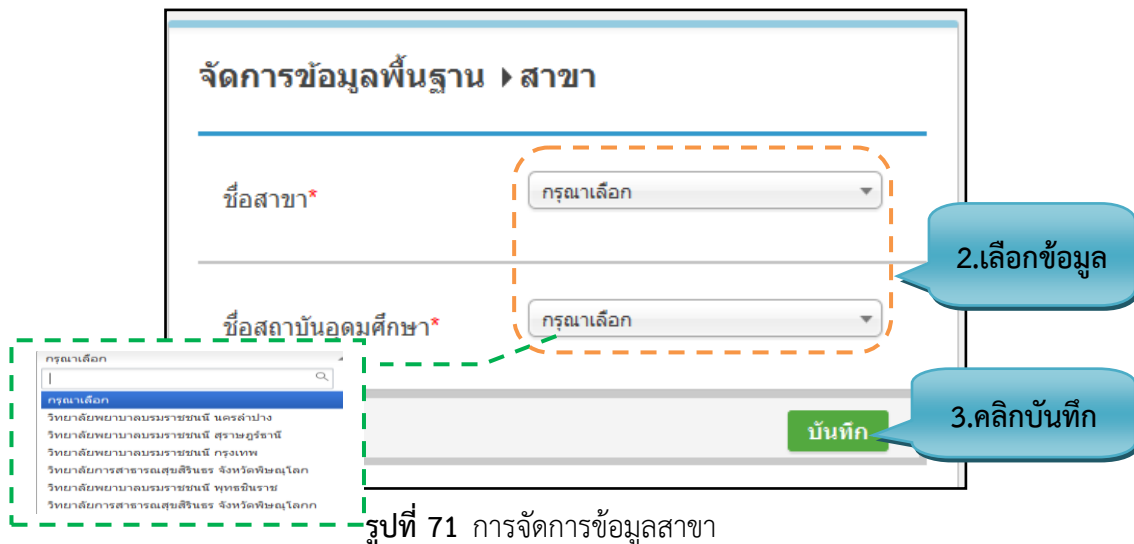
จัดการข้อมูลพื้นฐาน ▸ สาขา

ชื่อสาขา*

กรุณาเลือก

2.เลือกข้อมูล

ชื่อสถาบันอุดมศึกษา*

กรุณาเลือก

กรุณาเลือก

กรุณาเลือก
วิทยาลัยพยาบาลบรมราชชนนี นครลำปาง
วิทยาลัยพยาบาลบรมราชชนนี สุราษฎร์ธานี
วิทยาลัยพยาบาลบรมราชชนนี กรุงเทพ
วิทยาลัยการสาธารณสุขสิรินธร จังหวัดพิษณุโลก
วิทยาลัยพยาบาลบรมราชชนนี พุทธชินราช
วิทยาลัยการสาธารณสุขสิรินธร จังหวัดพิษณุโลก

บันทึก

3.คลิกบันทึก

รูปที่ 71 การจัดการข้อมูลสาขา